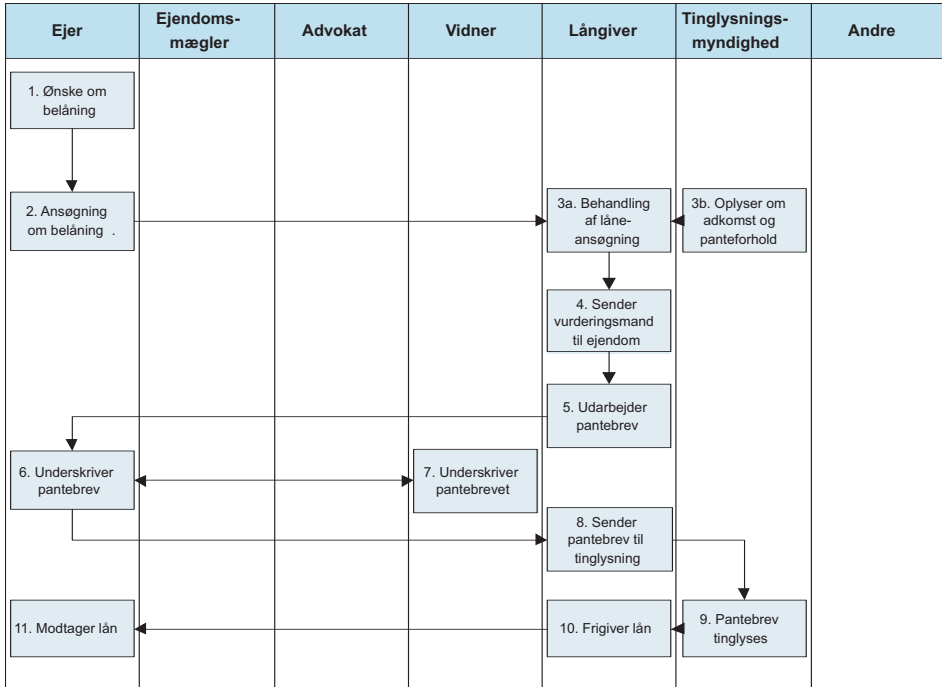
| Ejer | Ejendomsmægler | Advokat | Vidner | Långiver | Tinglysningsmyndighed | Andre |
|---|---|---|---|---|---|---|

1. Ønske om belåning

2. Ansøgning om belåning .

3a. Behandling af låneansøgning

3b. Oplyser om adkomst og panteforhold

4. Sender vurderingsmand til ejendom

5. Udarbejder pantebrev

6. Underskriver pantebrev

7. Underskriver pantebrevet

8. Sender pantebrev til tinglysning

9. Pantebrev tinglyses

10. Frigiver lån

11. Modtager lån